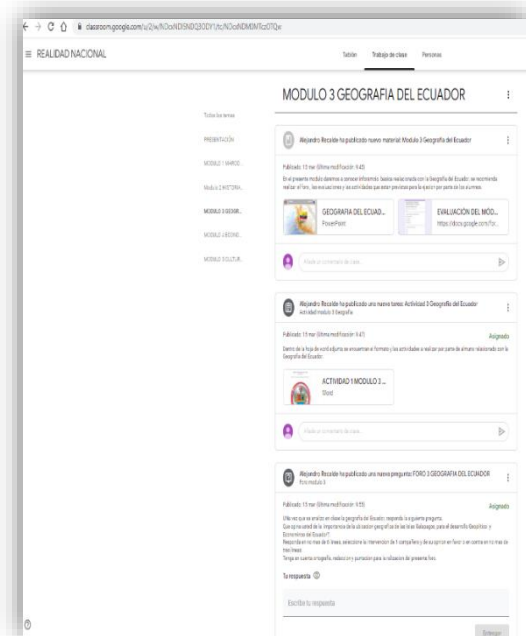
classroom.google.com/u/2/w/NOcNDI5NDQ3ODY1/tc/NOcNDM0NTczOTQw

≡ REALIDAD NACIONAL

Tablón Trabajo de clase Personas

MODULO 3 GEOGRAFIA DEL ECUADOR

Todos los temas

PRESENTACIÓN

MODULO 1 MARCO...

Modulo 2 HISTORIA...

MODULO 3 GEOGR...

MODULO 4 ECONÓ...

MODULO 5 CULTUR...

Alejandro Recalde ha publicado nuevo material: Modulo 3 Geografía del Ecuador

Publicado: 15 mar (Última modificación: 9:43)

En el presente módulo daremos a conocer información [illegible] de la Geografía del Ecuador, se recomienda realizar el foro, las evaluaciones y las actividades que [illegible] por parte de los alumnos.

GEOGRAFIA DEL ECUAD...
PowerPoint

EVALUACIÓN DEL MÓD...
https://docs.google.com/for...

Añade un comentario de clase...

Alejandro Recalde ha publicado una nueva tarea: Actividad 3 Geografía del Ecuador
Actividad modulo 3 Geografía

Publicado: 15 mar (Última modificación: 9:41)

Asignado

Dentro de la hoja de word adjunta se encuentran el formato y las actividades a realizar por parte de alumno relacionado con la Geografía del Ecuador.

ACTIVIDAD 1 MODULO 3 ...
Word

Añade un comentario de clase...

Alejandro Recalde ha publicado una nueva pregunta: FORO 3 GEOGRAFIA DEL ECUADOR
Foro modulo 3

Publicado: 15 mar (Última modificación: 9:35)

Asignado

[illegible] en clase la geografía del Ecuador, responda la siguiente pregunta:
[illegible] de la situación geográfica de las Islas Galápagos para el desarrollo Geopolítico y Económico del Ecuador?
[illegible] selecciona la intervención de 5 compañeros y da su opinión en favor o en contra en no mas de tres líneas.
Tenga en cuenta ortografía, redacción y puntuación para la valoración de presente foro.

Tu respuesta

Escribe tu respuesta

Entregar